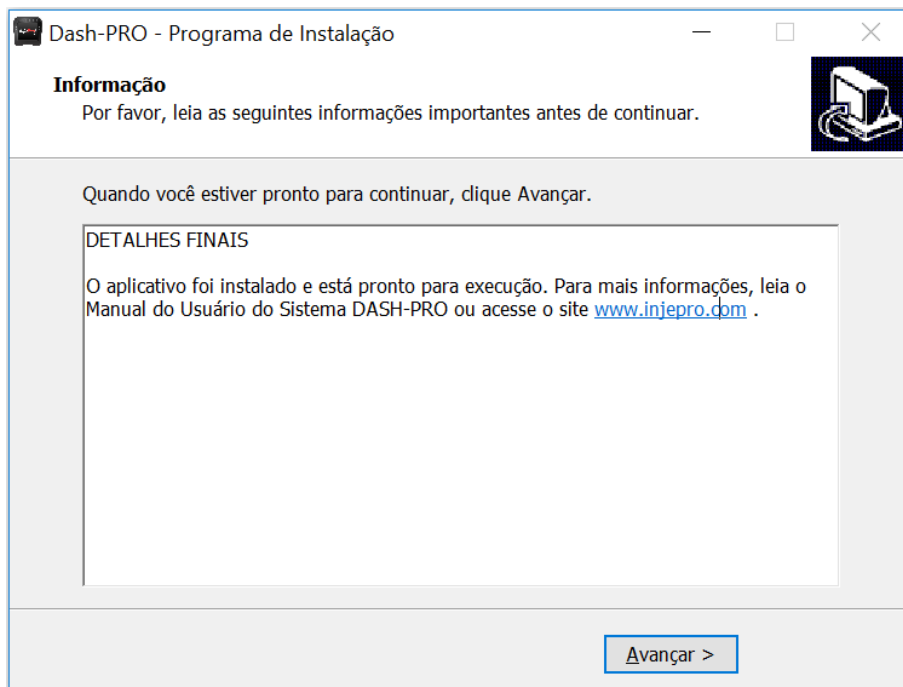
Dash-PRO - Programa de Instalação

Informação
Por favor, leia as seguintes informações importantes antes de continuar.

Quando você estiver pronto para continuar, clique Avançar.

DETALHES FINAIS

O aplicativo foi instalado e está pronto para execução. Para mais informações, leia o Manual do Usuário do Sistema DASH-PRO ou acesse o site www.injepro.com .

Avançar >